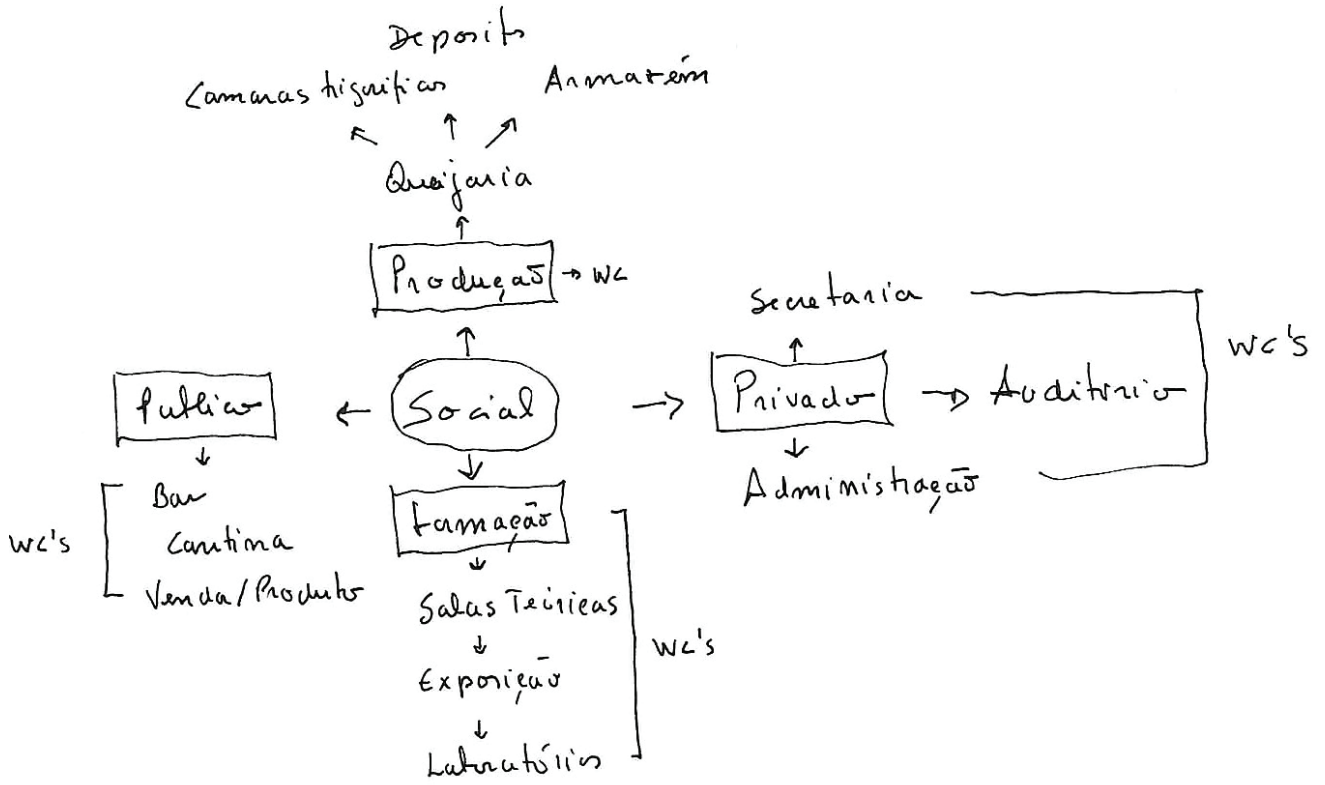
Deposito
Camaras frigorificas
Armazém
Queijaria
Produção → wc
Secretaria
wc's
Publico
Social
Privado
Auditorio
Administração
Bar
Cantina
Venda/Produtos
wc's
Formação
Salas Teoricas
Exposição
Laboratórios
wc's